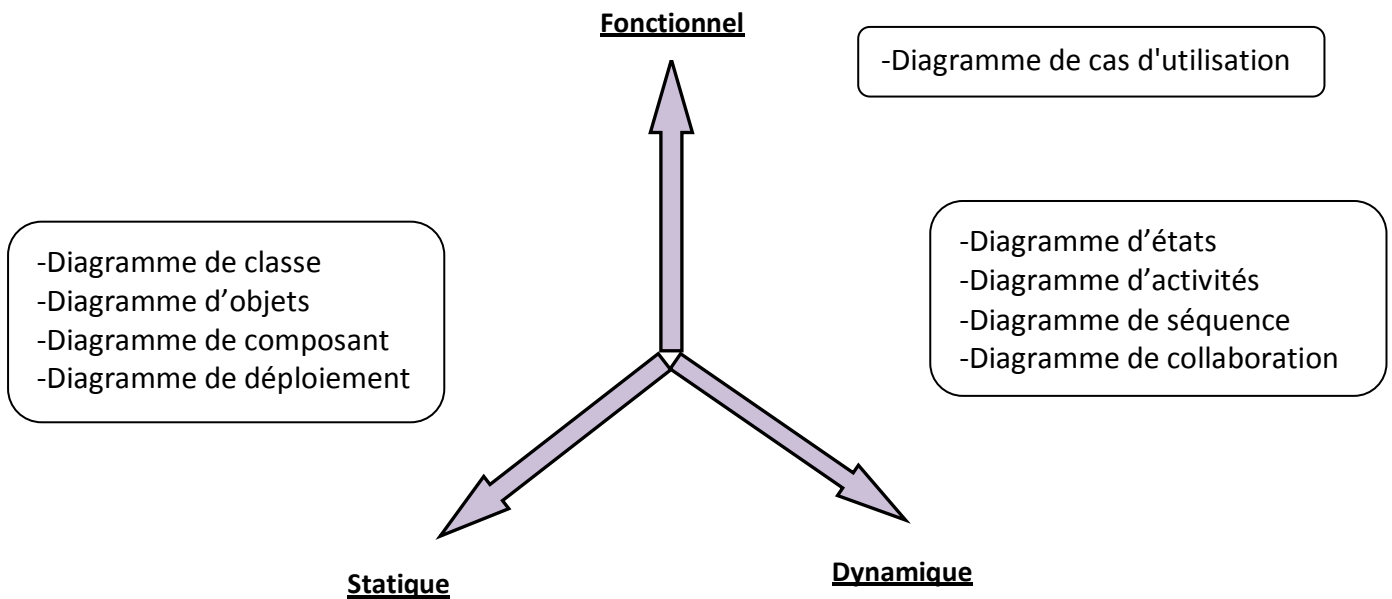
Fonctionnel

-Diagramme de cas d'utilisation

-Diagramme de classe
-Diagramme d’objets
-Diagramme de composant
-Diagramme de déploiement

-Diagramme d’états
-Diagramme d’activités
-Diagramme de séquence
-Diagramme de collaboration

Statique

Dynamique